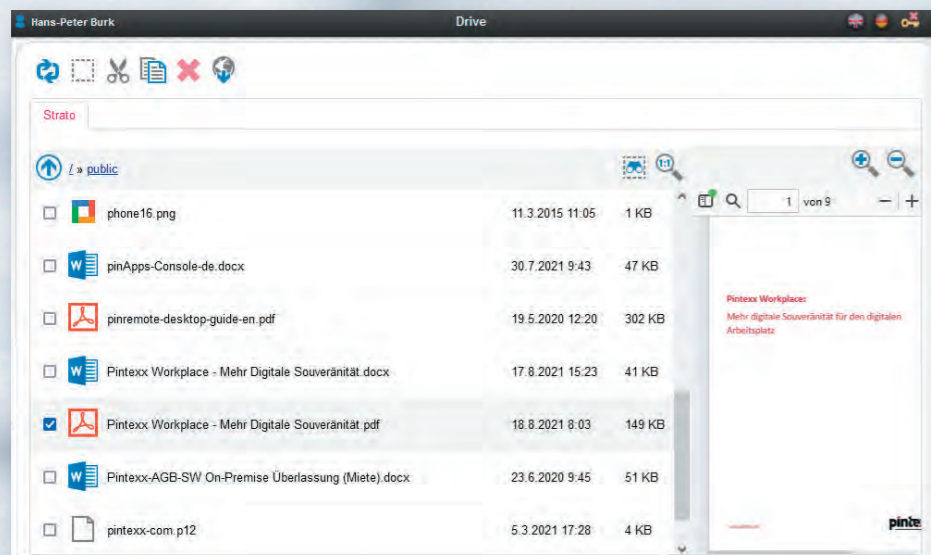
Hans-Peter Burk

Drive

Strato

/ » public

1:1

| | | | |
|---|---|---|---|
| ☐ | phone16.png | 11.3.2015 11:05 | 1 KB |
| ☐ | pinApps-Console-de.docx | 30.7.2021 9:43 | 47 KB |
| ☐ | pinremote-desktop-guide-en.pdf | 19.5.2020 12:20 | 302 KB |
| ☐ | Pintexx Workplace - Mehr Digitale Souveränität.docx | 17.8.2021 15:23 | 41 KB |
| ☑ | Pintexx Workplace - Mehr Digitale Souveränität.pdf | 18.8.2021 8:03 | 149 KB |
| ☐ | Pintexx-AGB-SW On-Premise Überlassung (Miete).docx | 23.6.2020 9:45 | 51 KB |
| ☐ | pintexx-com.p12 | 5.3.2021 17:28 | 4 KB |

1 von 9

Pintexx Workplace:

Mehr digitale Souveränität für den digitalen Arbeitsplatz

pintе